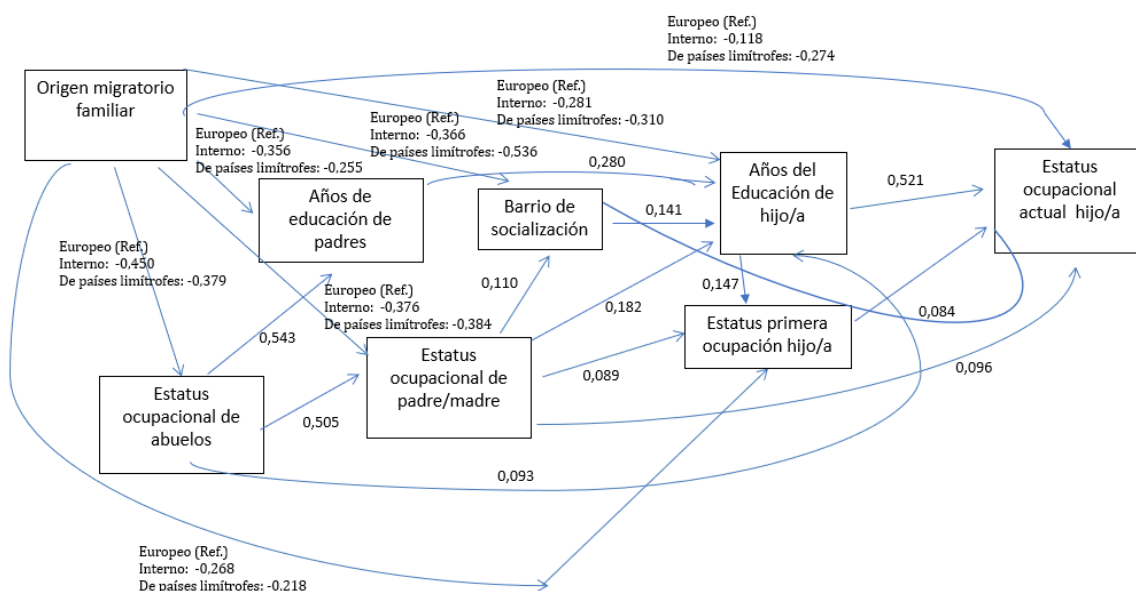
Europeo (Ref.)
Interno: -0,118
De países limítrofes: -0,274

Origen migratorio familiar

Europeo (Ref.)
Interno: -0,281
De países limítrofes: -0,310

Europeo (Ref.)
Interno: -0,366
De países limítrofes: -0,536

Europeo (Ref.)
Interno: -0,356
De países limítrofes: -0,255

0,280

Años del Educación de hijo/a

0,521

Estatus ocupacional actual hijo/a

Años de educación de padres

Barrio de socialización

0,141

Europeo (Ref.)
Interno: -0,450
De países limítrofes: -0,379

0,110

0,147

Europeo (Ref.)
Interno: -0,376
De países limítrofes: -0,384

0,182

0,543

Estatus primera ocupación hijo/a

0,084

Estatus ocupacional de padre/madre

0,089

0,096

Estatus ocupacional de abuelos

0,505

0,093

Europeo (Ref.)
Interno: -0,268
De países limítrofes: -0,218